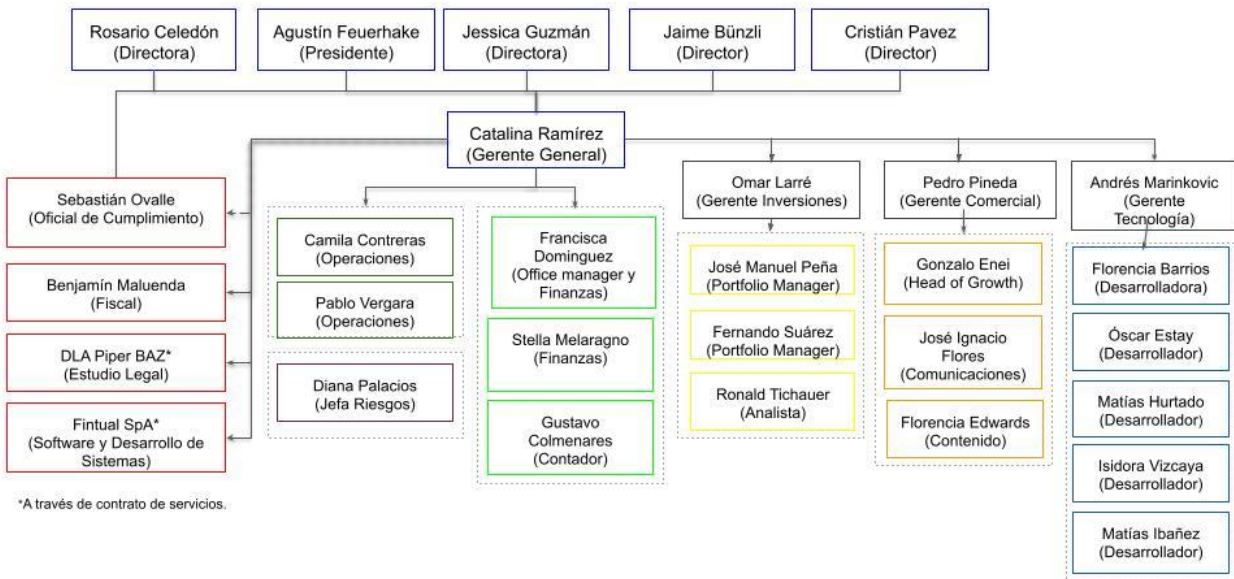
Rosario Celedón (Directora)

Agustín Feuerhake (Presidente)

Jessica Guzmán (Directora)

Jaime Bünzli (Director)

Cristián Pavez (Director)

Catalina Ramírez (Gerente General)

Sebastián Ovalle (Oficial de Cumplimiento)

Benjamín Maluenda (Fiscal)

DLA Piper BAZ* (Estudio Legal)

Fintual SpA* (Software y Desarrollo de Sistemas)

*A través de contrato de servicios.

Camila Contreras (Operaciones)

Pablo Vergara (Operaciones)

Diana Palacios (Jefa Riesgos)

Francisca Dominguez (Office manager y Finanzas)

Stella Melaragno (Finanzas)

Gustavo Colmenares (Contador)

Omar Larré (Gerente Inversiones)

José Manuel Peña (Portfolio Manager)

Fernando Suárez (Portfolio Manager)

Ronald Tichauer (Analista)

Pedro Pineda (Gerente Comercial)

Gonzalo Enei (Head of Growth)

José Ignacio Flores (Comunicaciones)

Florencia Edwards (Contenido)

Andrés Marinkovic (Gerente Tecnología)

Florencia Barrios (Desarrolladora)

Óscar Estay (Desarrollador)

Matías Hurtado (Desarrollador)

Isidora Vizcaya (Desarrollador)

Matías Ibañez (Desarrollador)